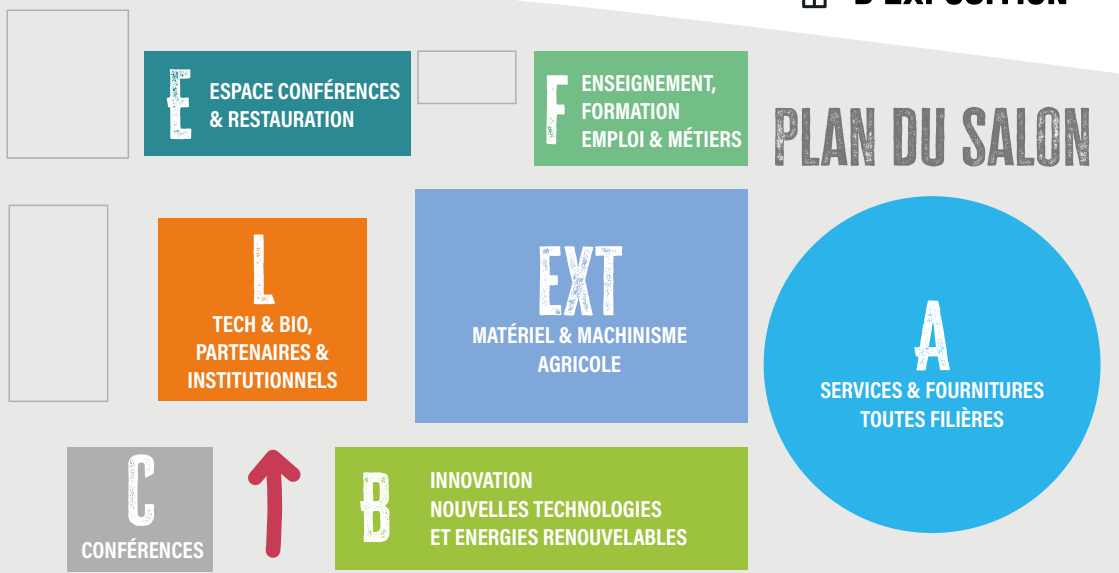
D'EXPOSITION

E
ESPACE CONFÉRENCES & RESTAURATION

F
ENSEIGNEMENT, FORMATION EMPLOI & MÉTIERS

PLAN DU SALON

L
TECH & BIO, PARTENAIRES & INSTITUTIONNELS

EXT
MATÉRIEL & MACHINISME AGRICOLE

A
SERVICES & FOURNITURES TOUTES FILIÈRES

C
CONFÉRENCES

B
INNOVATION
NOUVELLES TECHNOLOGIES
ET ENERGIES RENOUVELABLES